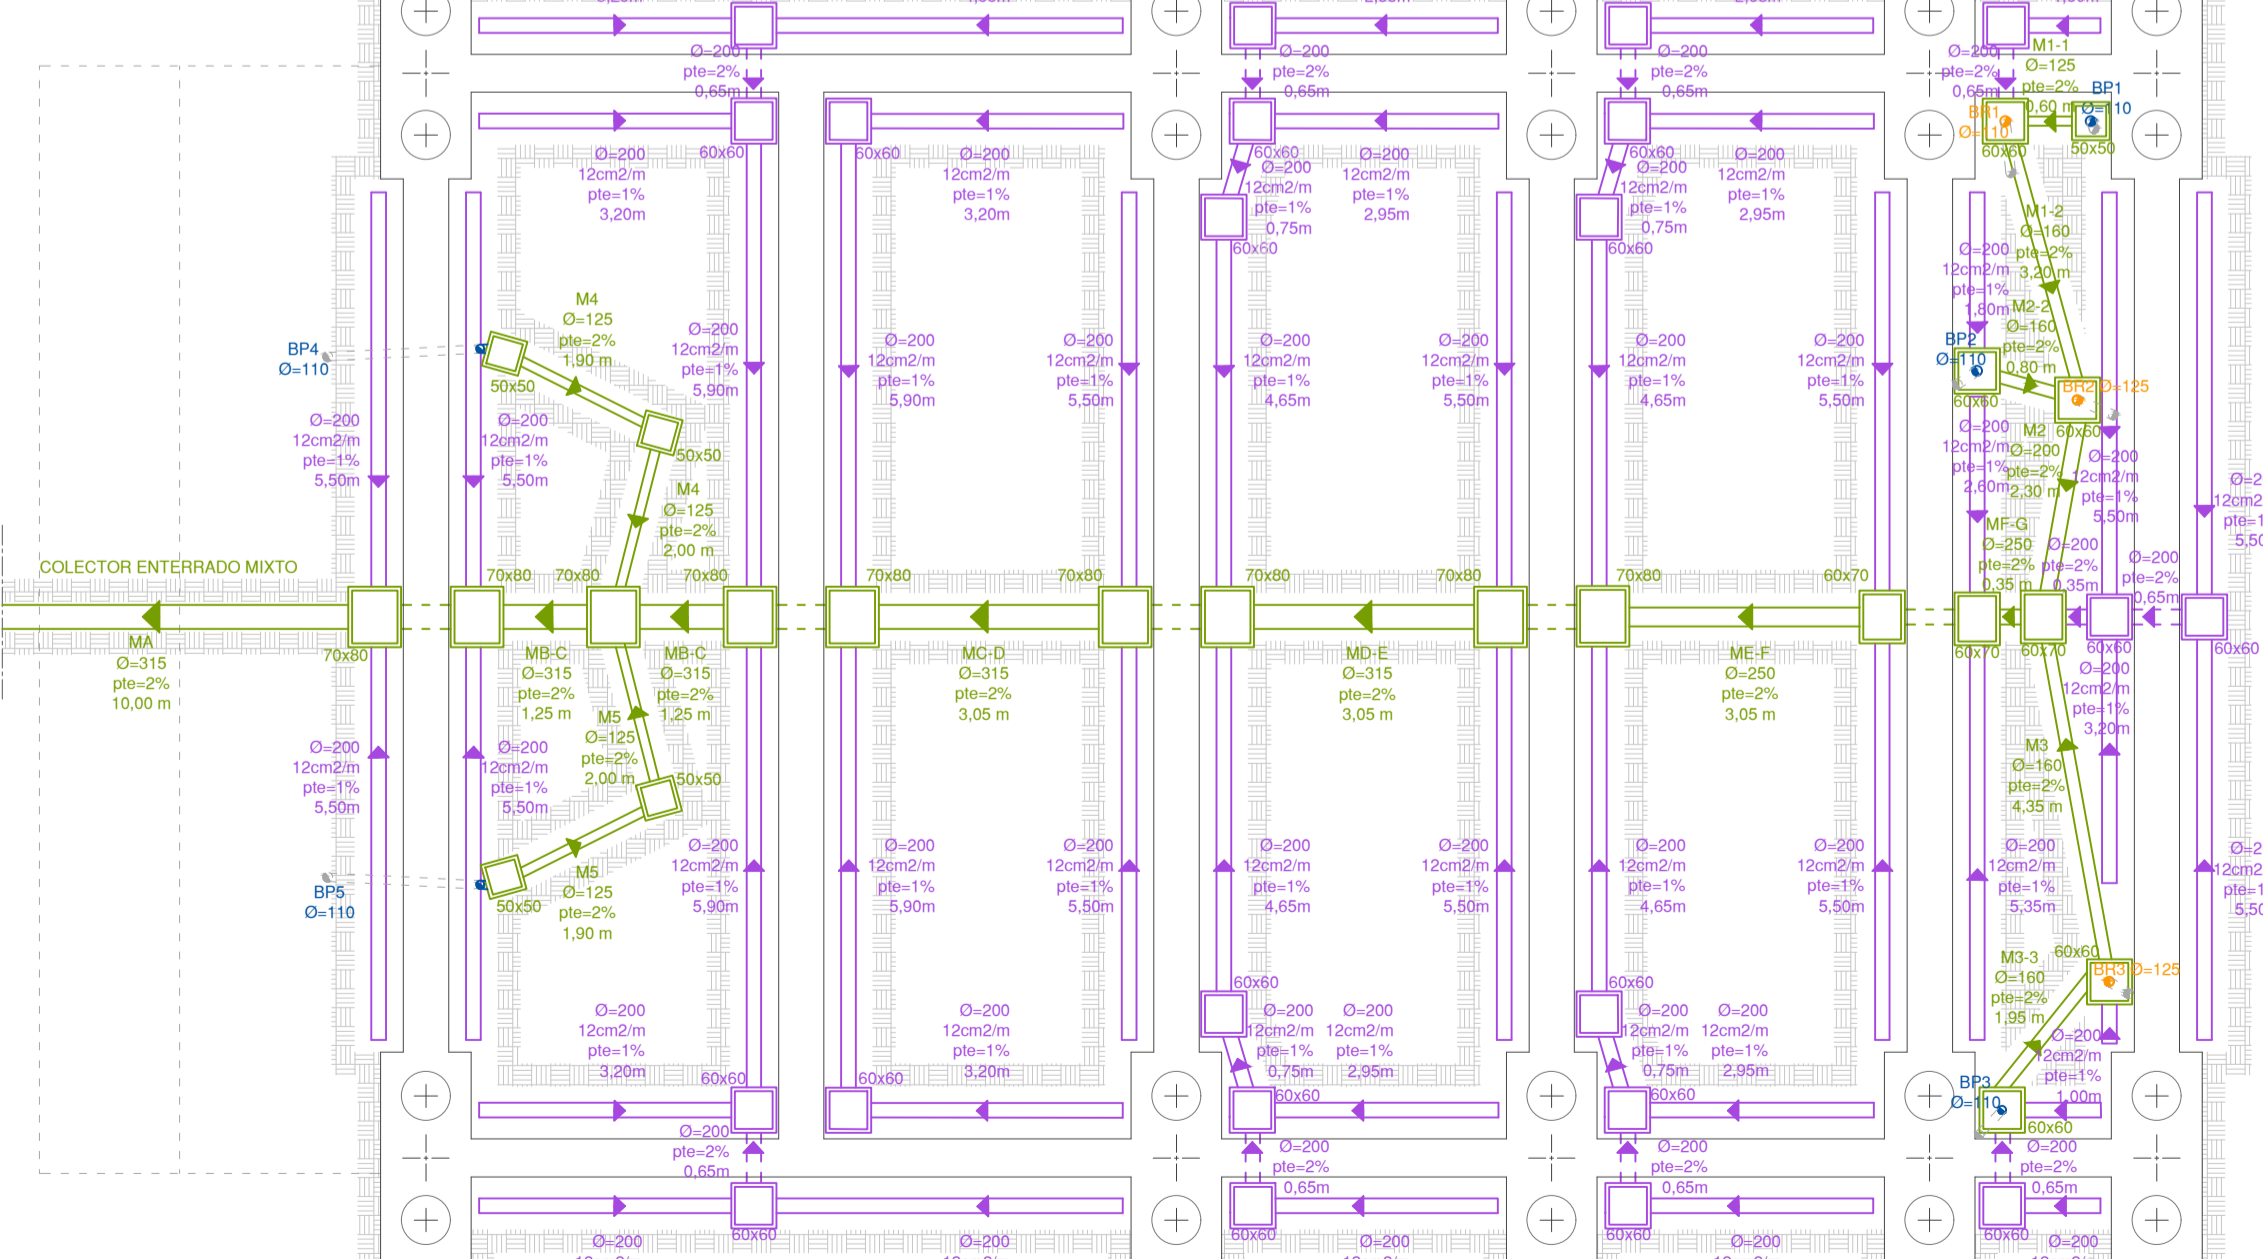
Ø=200
pte=2%
0,65m

60x60

Ø=200
12cm2/m
pte=1%
3,20m

60x60

Ø=200
12cm2/m
pte=1%
3,20m

Ø=200
pte=2%
0,65m

60x60
Ø=200
12cm2/m
pte=1%
0,75m

Ø=200
12cm2/m
pte=1%
2,95m

60x60

Ø=200
pte=2%
0,65m

60x60
Ø=200
12cm2/m
pte=1%
0,75m

Ø=200
12cm2/m
pte=1%
2,95m

60x60

Ø=200
pte=2%
0,65m

M1-1
Ø=125
pte=2%
0,60 m

BP1
Ø=110

BR1
Ø=110

60x60

50x50

M1-2
Ø=160
pte=2%
3,20 m

Ø=200
12cm2/m
pte=1%
1,80m

M2-2
Ø=160
pte=2%
0,80 m

BP2
Ø=110

BR2 Ø=125

60x60

60x50

Ø=200
12cm2/m
pte=1%
2,60m

M2
Ø=200
pte=2%
2,30 m

Ø=200
12cm2/m
pte=1%
5,50m

MF-G
Ø=250
pte=2%
0,35 m

Ø=200
pte=2%
0,35 m

Ø=200
pte=2%
0,65m

M4
Ø=125
pte=2%
1,90 m

BP4
Ø=110

50x50

Ø=200
12cm2/m
pte=1%
5,90m

Ø=200
12cm2/m
pte=1%
5,50m

Ø=200
12cm2/m
pte=1%
5,50m

50x50

M4
Ø=125
pte=2%
2,00 m

Ø=200
12cm2/m
pte=1%
5,90m

Ø=200
12cm2/m
pte=1%
5,50m

Ø=200
12cm2/m
pte=1%
4,65m

Ø=200
12cm2/m
pte=1%
5,50m

Ø=200
12cm2/m
pte=1%
4,65m

Ø=200
12cm2/m
pte=1%
5,50m

COLECTOR ENTERRADO MIXTO

70x80 70x80 70x80 70x80 70x80 70x80 70x80 70x80 60x70

MA
Ø=315
pte=2%
10,00 m

70x80

MB-C
Ø=315
pte=2%
1,25 m

MB-C
Ø=315
pte=2%
1,25 m

MC-D
Ø=315
pte=2%
3,05 m

MD-E
Ø=315
pte=2%
3,05 m

ME-F
Ø=250
pte=2%
3,05 m

60x70

60x70

60x60

60x60

Ø=200
12cm2/m
pte=1%
3,20m

M5
Ø=125
pte=2%
2,00 m

50x50

Ø=200
12cm2/m
pte=1%
5,50m

Ø=200
12cm2/m
pte=1%
5,50m

M3
Ø=160
pte=2%
4,35 m

Ø=200
12cm2/m
pte=1%
5,90m

Ø=200
12cm2/m
pte=1%
5,90m

Ø=200
12cm2/m
pte=1%
5,50m

Ø=200
12cm2/m
pte=1%
4,65m

Ø=200
12cm2/m
pte=1%
5,50m

Ø=200
12cm2/m
pte=1%
4,65m

Ø=200
12cm2/m
pte=1%
5,50m

Ø=200
12cm2/m
pte=1%
5,35m

BP5
Ø=110

50x50

M5
Ø=125
pte=2%
1,90 m

M3-3
Ø=160
pte=2%
1,95 m

60x60

BR3 Ø=125

Ø=200
12cm2/m
pte=1%
3,20m

60x60

Ø=200
12cm2/m
pte=1%
3,20m

60x60

60x60
Ø=200
12cm2/m
pte=1%
0,75m

Ø=200
12cm2/m
pte=1%
2,95m

60x60

60x60
Ø=200
12cm2/m
pte=1%
0,75m

Ø=200
12cm2/m
pte=1%
2,95m

60x60

Ø=200
12cm2/m
pte=1%
1,00m

BP3
Ø=110

60x60

Ø=200
pte=2%
0,65m

Ø=200
pte=2%
0,65m

Ø=200
pte=2%
0,65m

Ø=200
pte=2%
0,65m

60x60 Ø=200 Ø=200 60x60 Ø=200 60x60 Ø=200 60x60 Ø=200